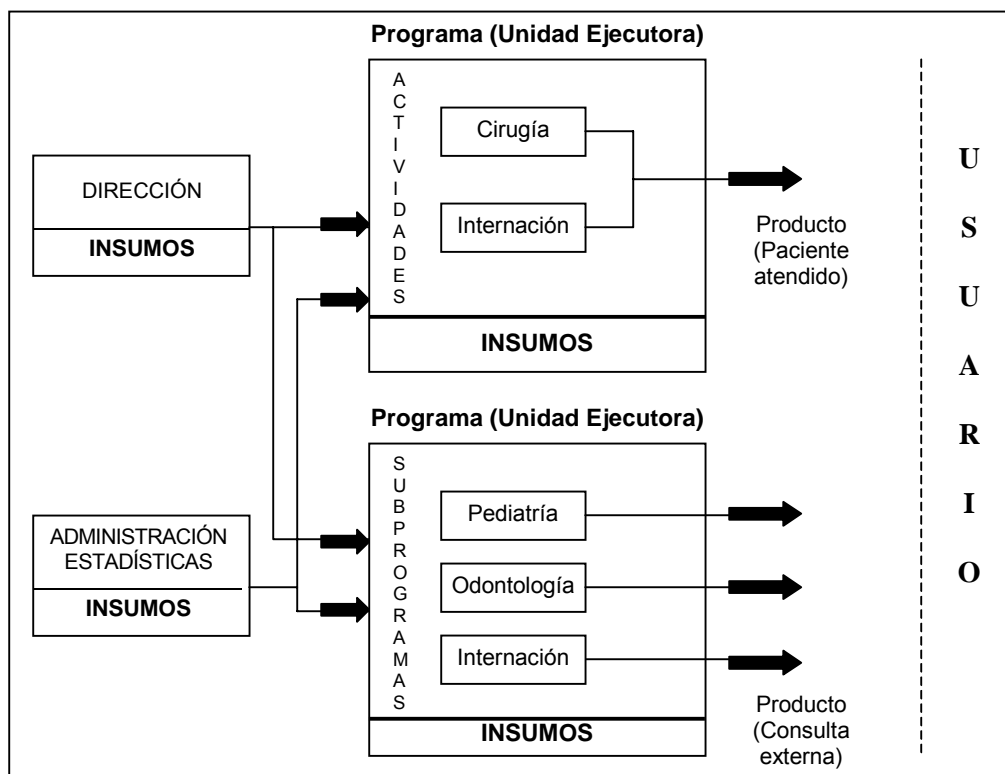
Programa (Unidad Ejecutora)

A C T I V I D A D E S

Cirugía

Internación

DIRECCIÓN

INSUMOS

Producto (Paciente atendido)

INSUMOS

U S U A R I O

Programa (Unidad Ejecutora)

S U B P R O G R A M A S

Pediatría

Odontología

Internación

ADMINISTRACIÓN ESTADÍSTICAS

INSUMOS

Producto (Consulta externa)

INSUMOS